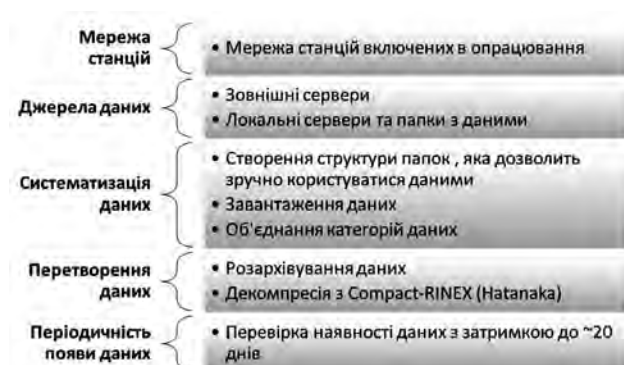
Мережа станцій

• Мережа станцій включених в опрацювання

Джерела даних

• Зовнішні сервери
• Локальні сервери та папки з даними

Систематизація даних

• Створення структури папок , яка дозволить зручно користуватися даними
• Завантаження даних
• Об'єднання категорій даних

Перетворення даних

• Розархівування даних
• Декомпресія з Compact-RINEX (Hatanaka)

Періодичність появи даних

• Перевірка наявності даних з затримкою до ~20 днів